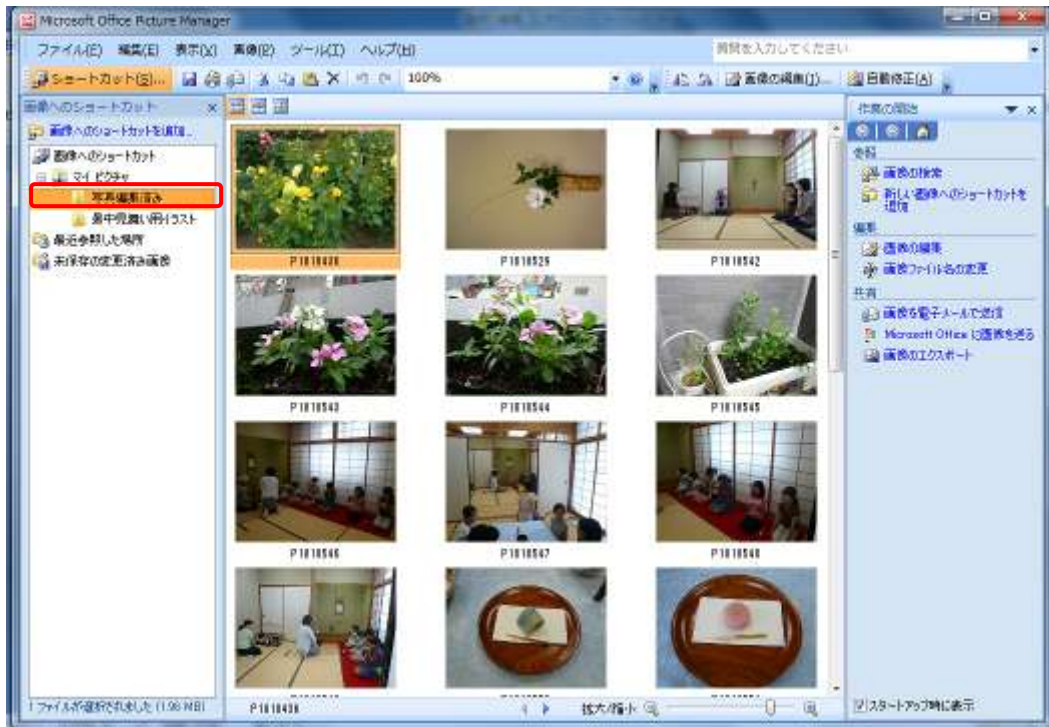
Microsoft Office Picture Manager

ファイル(F) 編集(E) 表示(V) 画像(P) ツール(T) ヘルプ(H)

質問を入力してください

ショートカット(S)... 100% 画像の編集(I)... 自動修正(A)

画像へのショートカット

画像へのショートカットを追加...

画像へのショートカット
マイ ピクチャ
写真撮影済み
暑中見舞い用イラスト
最近参照した場所
未保存の変更済み画像

P1010526
P1010529
P1010542
P1010543
P1010544
P1010545
P1010546
P1010547
P1010548

作業の開始

参照
画像の検索
新しい画像へのショートカットを追加

編集
画像の編集
画像ファイル名の変更

共有
画像を電子メールで送信
Microsoft Office に画像を送る
画像のエクスポート

スタートアップ時に表示

1 ファイルが選択されました (1.96 MB)
P1010526
拡大/縮小